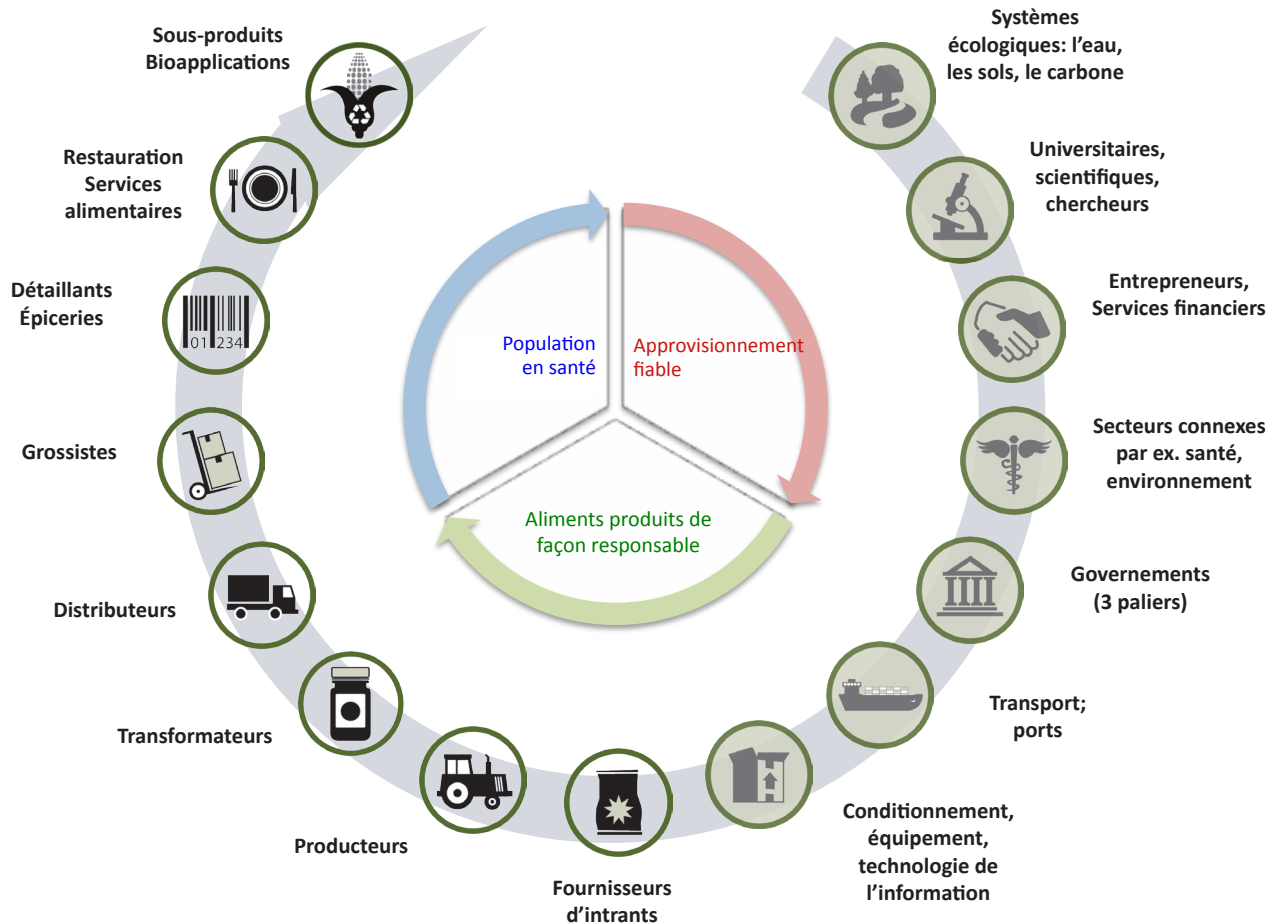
Sous-produits
Bioapplications

Restauration
Services
alimentaires

Détaillants
Épiceries

01234

Grossistes

Distributeurs

Transformateurs

Producteurs

Fournisseurs
d'intrants

Conditionnement,
équipement,
technologie de
l'information

Transport;
ports

Governements
(3 paliers)

Secteurs connexes
par ex. santé,
environnement

Entrepreneurs,
Services financiers

Universitaires,
scientifiques,
chercheurs

Systèmes
écologiques: l'eau,
les sols, le carbone

Population
en santé

Approvisionnement
fiable

Aliments produits de
façon responsable